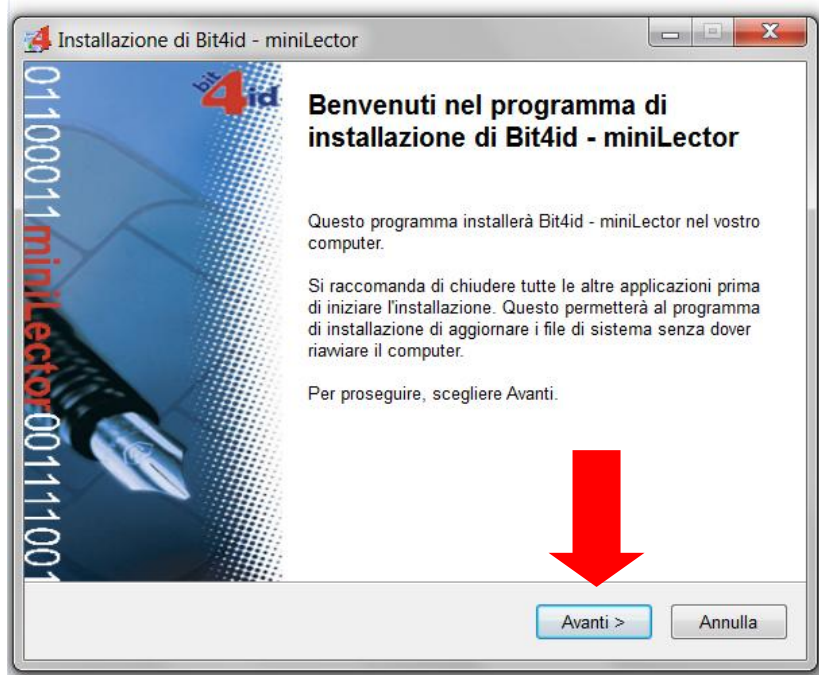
Installazione di Bit4id - miniLector

bit4id

01100011miniLector00111001

Benvenuti nel programma di installazione di Bit4id - miniLector

Questo programma installerà Bit4id - miniLector nel vostro computer.

Si raccomanda di chiudere tutte le altre applicazioni prima di iniziare l'installazione. Questo permetterà al programma di installazione di aggiornare i file di sistema senza dover riavviare il computer.

Per proseguire, scegliere Avanti.

Avanti >
Annulla